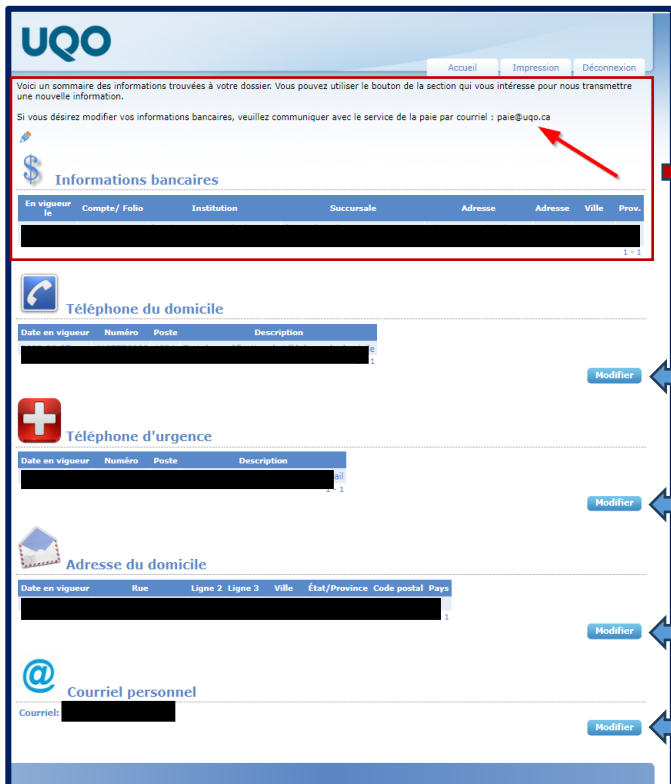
UQO

Accueil | Impression | Déconnexion

Voici un sommaire des informations trouvées à votre dossier. Vous pouvez utiliser le bouton de la section qui vous intéresse pour nous transmettre une nouvelle information.

Si vous désirez modifier vos informations bancaires, veuillez communiquer avec le service de la paie par courriel : paie@uqo.ca

Informations bancaires

| En vigueur le | Compte/ Folio | Institution | Succursale | Adresse | Adresse | Ville | Prov. |
|---|---|---|---|---|---|---|---|
| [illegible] | | | | | | | |

1 - 1

Téléphone du domicile

| Date en vigueur | Numéro | Poste | Description |
|---|---|---|---|
| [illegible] | | | |

1

Modifier

Téléphone d'urgence

| Date en vigueur | Numéro | Poste | Description |
|---|---|---|---|
| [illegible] | | | |

1 - 1

Modifier

Adresse du domicile

| Date en vigueur | Rue | Ligne 2 | Ligne 3 | Ville | État/Province | Code postal | Pays |
|---|---|---|---|---|---|---|---|
| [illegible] | | | | | | | |

1

Modifier

Courriel personnel

Courriel: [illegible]

Modifier